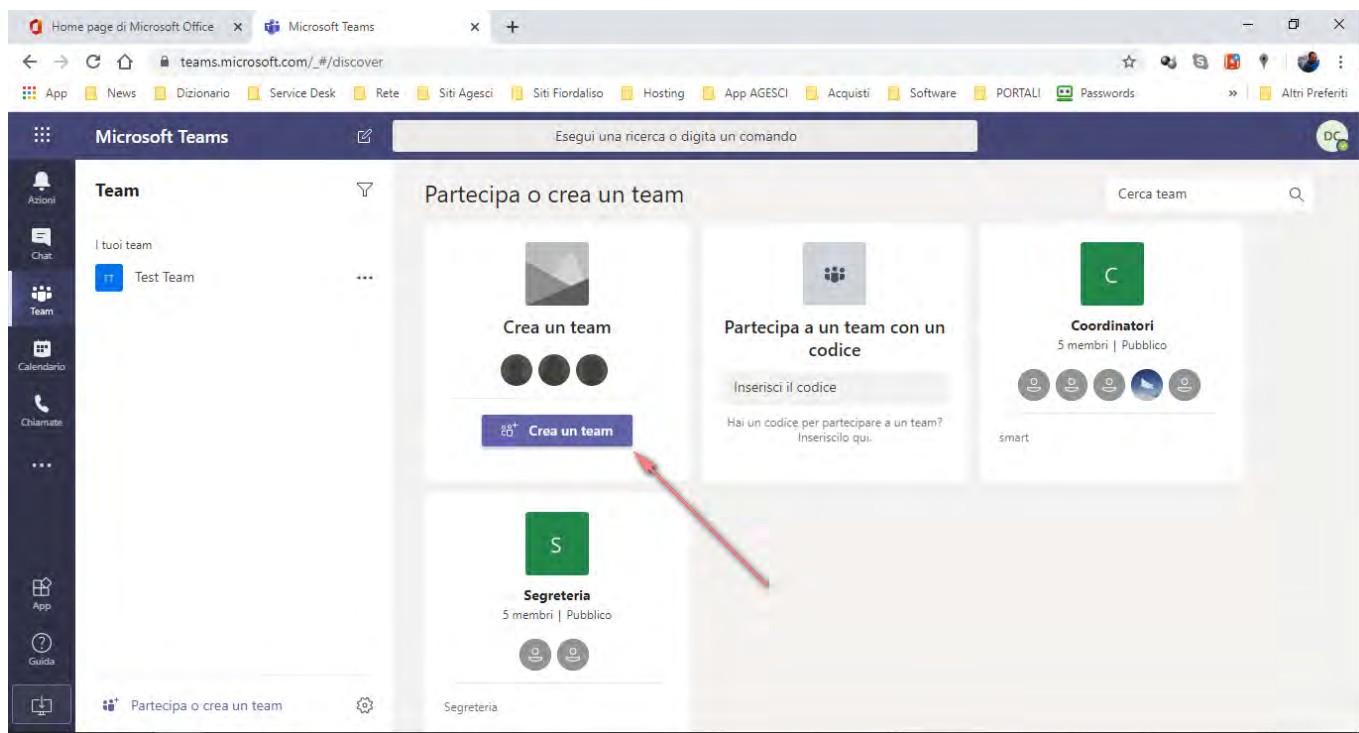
Home page di Microsoft Office × Microsoft Teams × +

teams.microsoft.com/_#/discover

App News Dizionario Service Desk Rete Siti Agesci Siti Fiordaliso Hosting App AGESCI Acquisti Software PORTALI Passwords » Altri Preferiti

Microsoft Teams

Esegui una ricerca o digita un comando

DC

Azioni
Chat
Team
Calendario
Chiamate
...
App
Guida

Team

I tuoi team

TT Test Team ...

Partecipa o crea un team

Partecipa o crea un team

Cerca team

Crea un team

Crea un team

Partecipa a un team con un codice

Inserisci il codice

Hai un codice per partecipare a un team? Inseriscilo qui.

C

Coordinatori

5 membri | Pubblico

smart

S

Segreteria

5 membri | Pubblico

Segreteria